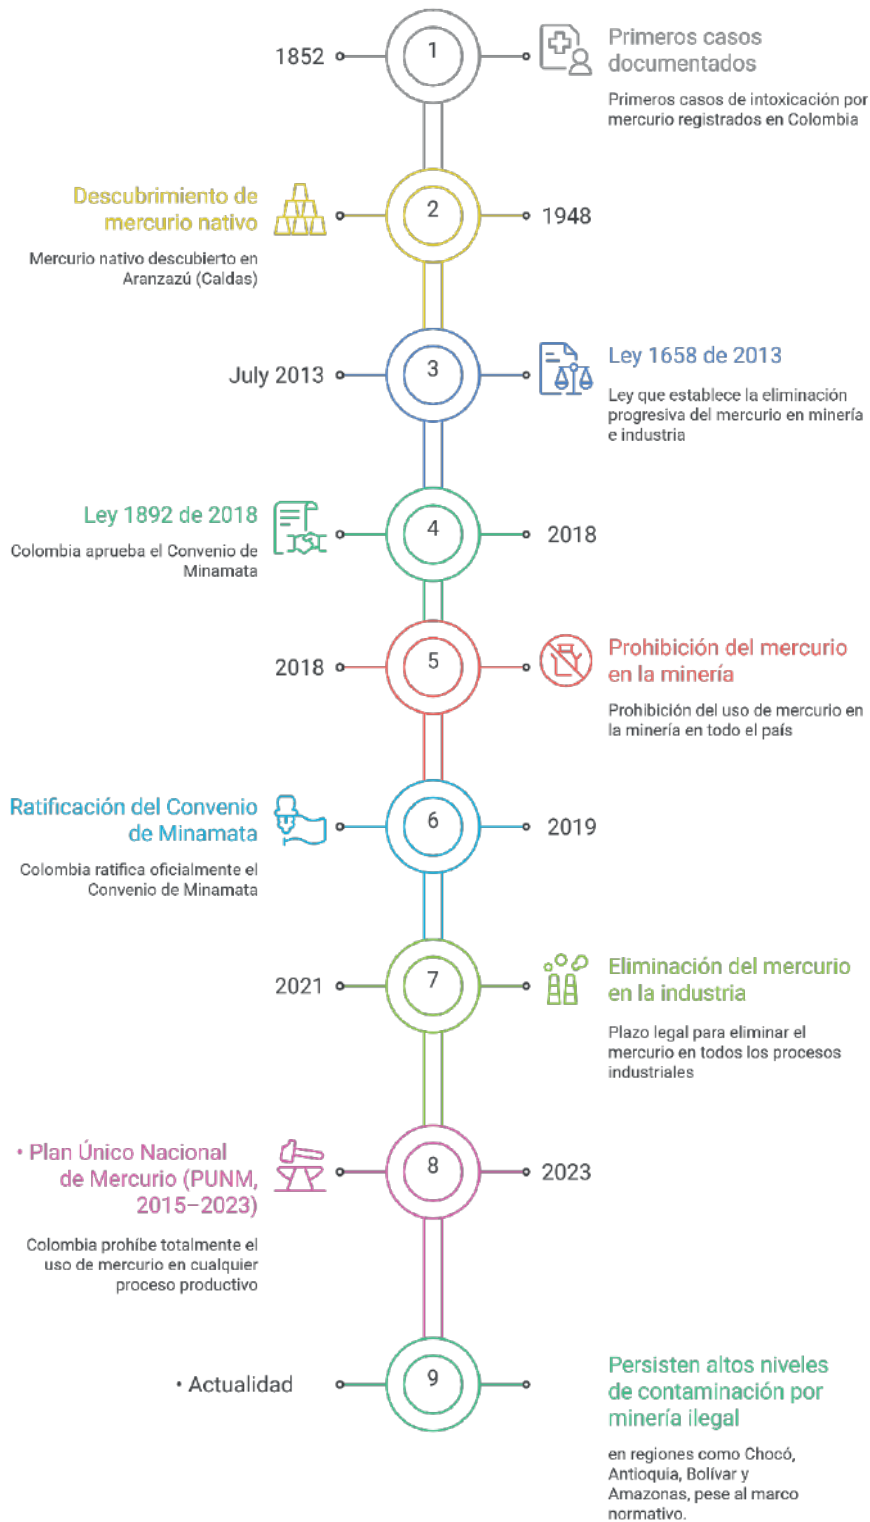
1852

1

Primeros casos documentados

Primeros casos de intoxicación por mercurio registrados en Colombia

Descubrimiento de mercurio nativo

Mercurio nativo descubierto en Aranzazú (Caldas)

2

1948

July 2013

3

Ley 1658 de 2013

Ley que establece la eliminación progresiva del mercurio en minería e industria

Ley 1892 de 2018

Colombia aprueba el Convenio de Minamata

4

2018

2018

5

Prohibición del mercurio en la minería

Prohibición del uso de mercurio en la minería en todo el país

Ratificación del Convenio de Minamata

Colombia ratifica oficialmente el Convenio de Minamata

6

2019

2021

7

Eliminación del mercurio en la industria

Plazo legal para eliminar el mercurio en todos los procesos industriales

• Plan Único Nacional de Mercurio (PUNM, 2015–2023)

Colombia prohíbe totalmente el uso de mercurio en cualquier proceso productivo

8

2023

• Actualidad

9

Persisten altos niveles de contaminación por minería ilegal

en regiones como Chocó, Antioquia, Bolívar y Amazonas, pese al marco normativo.